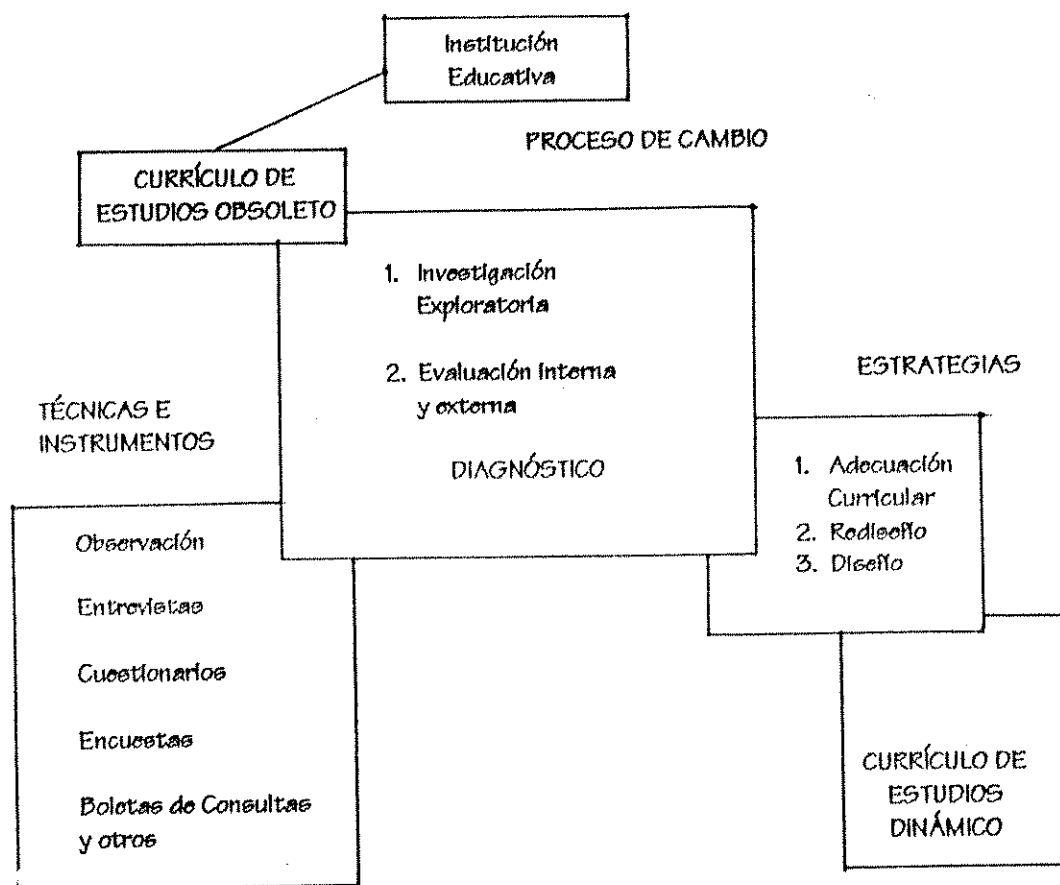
Institución Educativa

PROCESO DE CAMBIO

CURRÍCULO DE ESTUDIOS OBSOLETO

1. Investigación Exploratoria

2. Evaluación interna y externa

DIAGNÓSTICO

ESTRATEGIAS

TÉCNICAS E INSTRUMENTOS

1. Adecuación Curricular
2. Rediseño
3. Diseño

Observación

Entrevistas

Cuestionarios

Encuestas

Boletas de Consultas y otros

CURRÍCULO DE ESTUDIOS DINÁMICO